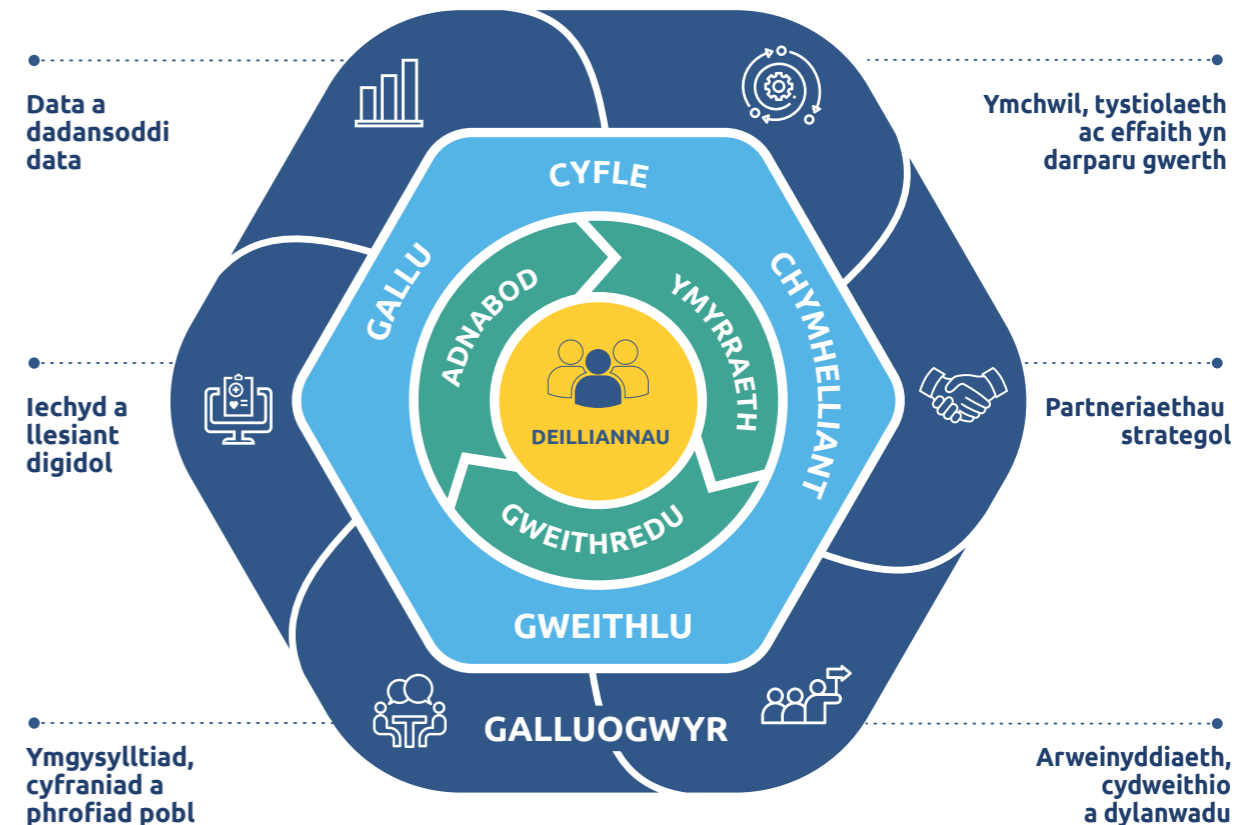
Data a dadansoddi data

Ymchwil, tystiolaeth ac effaith yn darparu gwerth

CYFLE

GALLU

CHYMHELLIANT

ADNABOD

YMYRRAETH

DEILLIANNAU

GWEITHREDU

Iechyd a llesiant digidol

Partneriaethau strategol

GWEITHLU

GALLUOGWYR

Ymgysylltiad, cyfraniad a phrofiad pobl

Arweinyddiaeth, cydweithio a dylanwadu